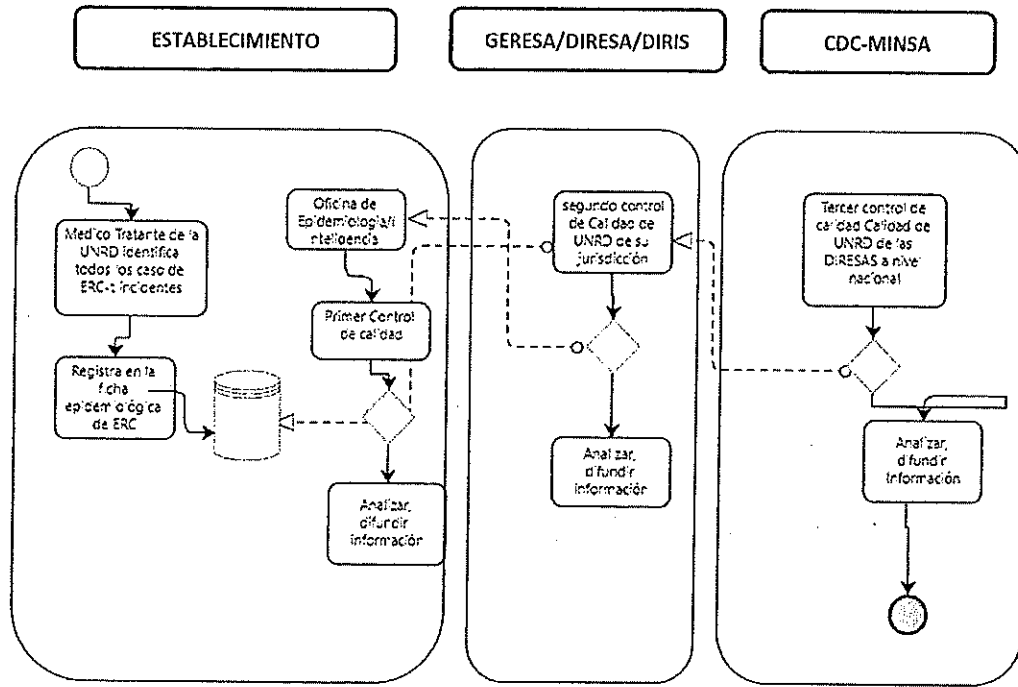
ESTABLECIMIENTO

GERESA/DIRESA/DIRIS

CDC-MINSA

Medico Tratante de la UNRD identifica todos los caso de ERC-t incidentes

Registra en la ficha epidemiológica de ERC

Oficina de Epidemiología/Inteligencia

Primer Control de calidad

Analizar, difundir información

segundo control de Calidad de UNRD de su jurisdicción

Analizar, difundir información

Tercer control de calidad Calidad de UNRD de las DIRESAS a nivel nacional

Analizar, difundir información